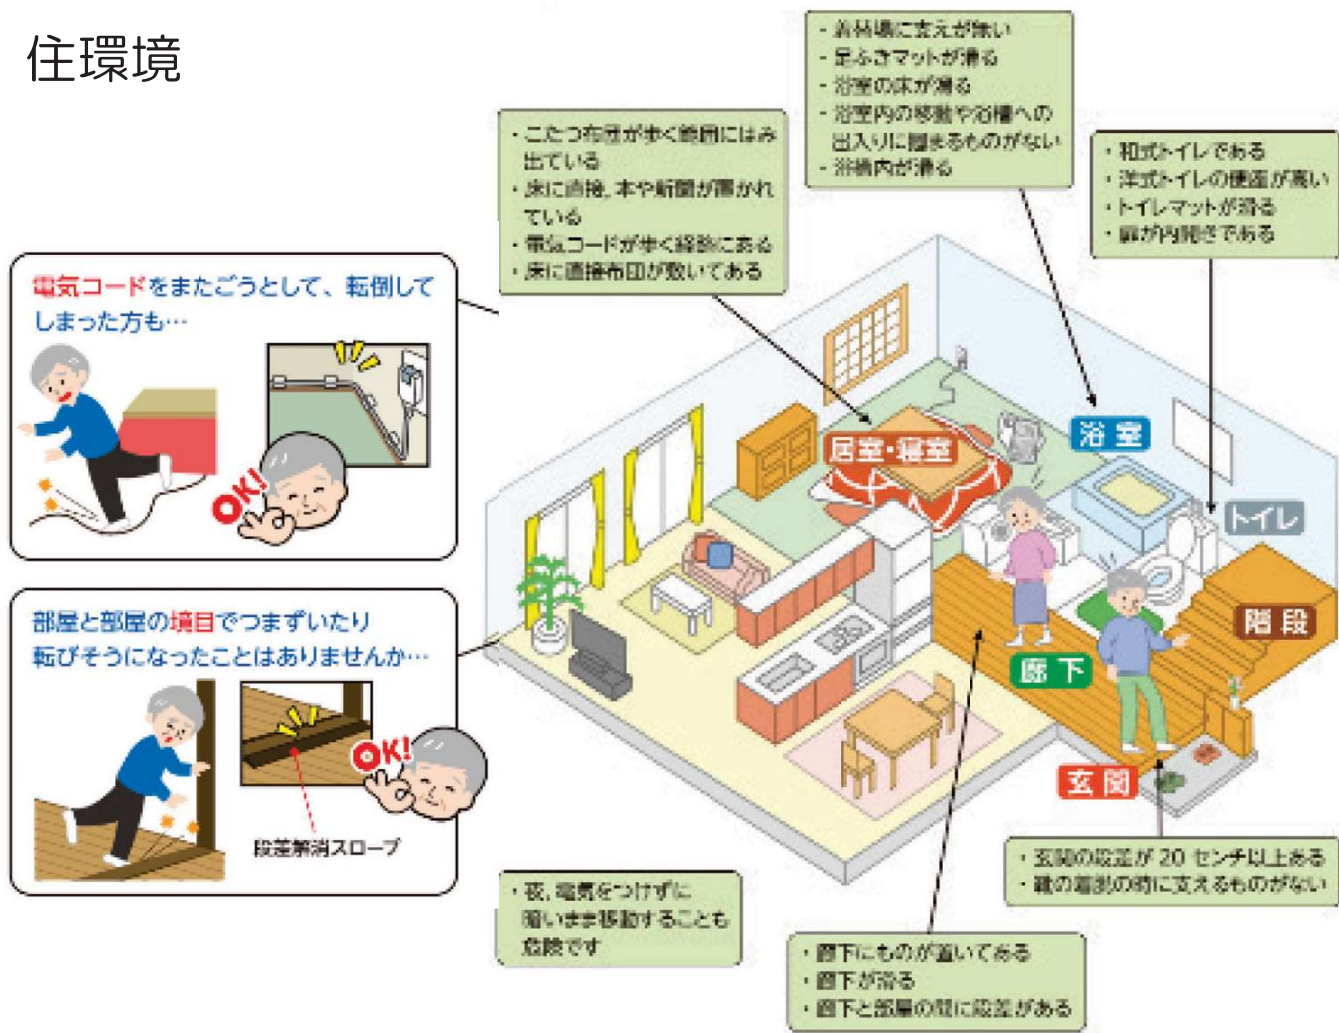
住環境

・こたつ布団が歩く範囲にはみ出ている
・床に直接、本や新聞が置かれている
・電気コードが歩く経路にある
・床に直接布団が敷いてある

・脱衣場に支えが無い
・足ふきマットが滑る
・浴室の床が滑る
・浴室内の移動や浴槽への出入りに掴まるものがない
・浴槽内が滑る

・和式トイレである
・洋式トイレの便座が高い
・トイレマットが滑る
・扉が内開きである

電気コードをまたごうとして、転倒してしまった方も…

OK!

部屋と部屋の境目でつまずいたり転びそうになったことはありませんか…

OK!

段差解消スロープ

居室・寝室

浴室

トイレ

階段

廊下

玄関

・玄関の段差が 20 センチ以上ある
・靴の着脱の時に支えるものがない

・夜、電気をつけずに暗いまま移動することも危険です

・廊下にものが置いてある
・廊下が滑る
・廊下と部屋の間に段差がある